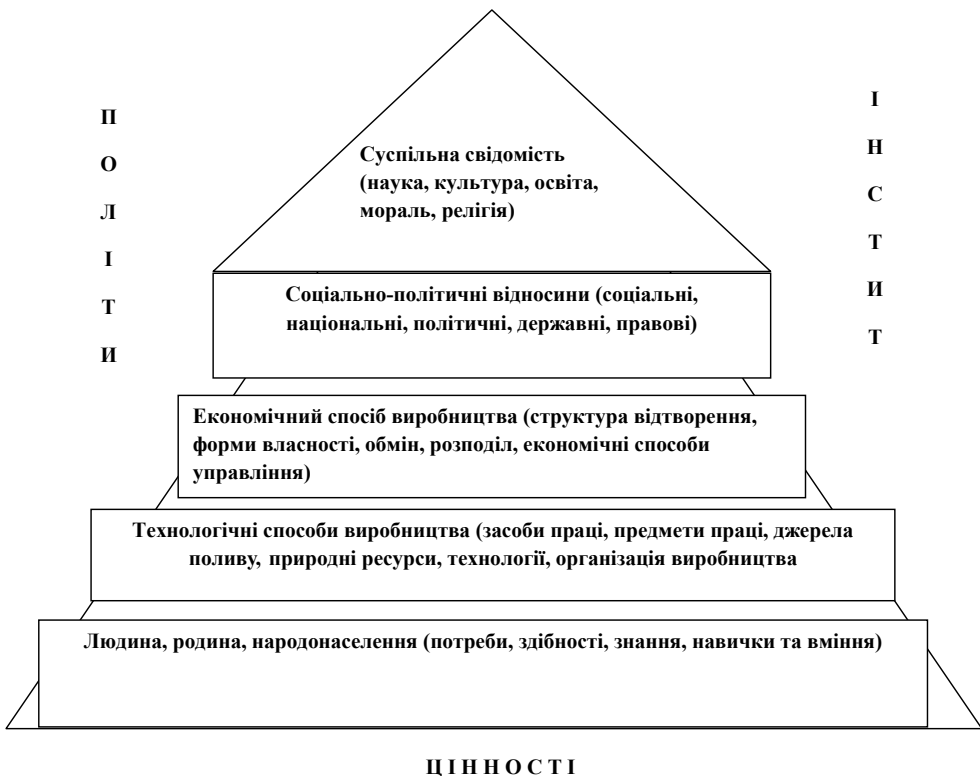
П
О
Л
І
Т
И

І
Н
С
Т
И
Т

Суспільна свідомість (наука, культура, освіта, мораль, релігія)

Соціально-політичні відносини (соціальні, національні, політичні, державні, правові)

Економічний спосіб виробництва (структура відтворення, форми власності, обмін, розподіл, економічні способи управління)

Технологічні способи виробництва (засоби праці, предмети праці, джерела поливу, природні ресурси, технології, організація виробництва

Людина, родина, народонаселення (потреби, здібності, знання, навички та вміння)

Ц І Н Н О С Т І